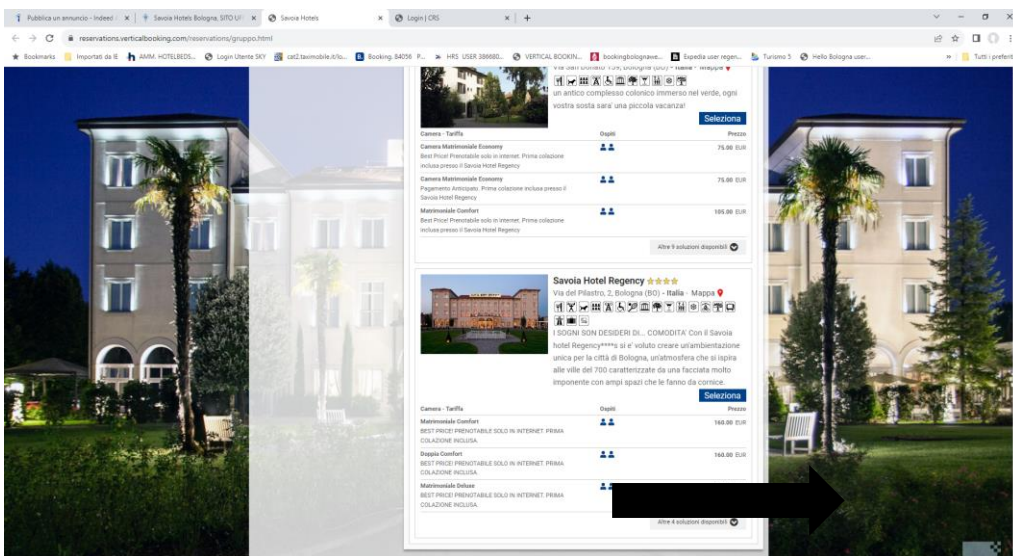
Pubblica un annuncio - Indeed | × | Savoia Hotels Bologna, SITO UF × | Savoia Hotels × | Login | CRS × | +

reservations.verticalbooking.com/reservations/gruppo.html

Bookmarks | Importati da IE | AMM. HOTELBEDS... | Login Utente SKY | cat2.taximobile.it/lo... | Booking. 84056 P... | HRS USER 386680... | VERTICAL BOOKIN... | bookingbolognave... | Expedia user regen... | Turismo 5 | Hello Bologna user... | » | Tutti i preferiti

Via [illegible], Bologna (BO) - Italia - Mappa

un antico complesso colonico immerso nel verde, ogni vostra sosta sara' una piccola vacanza!

Seleziona

| Camera - Tariffa | Ospiti | Prezzo |
|---|---|---|
| Camera Matrimoniale Economy Best Price! Prenotabile solo in internet. Prima colazione inclusa presso il Savoia Hotel Regency | | 75.00 EUR |
| Camera Matrimoniale Economy Pagamento Anticipato. Prima colazione inclusa presso il Savoia Hotel Regency | | 75.00 EUR |
| Matrimoniale Comfort Best Price! Prenotabile solo in internet. Prima colazione inclusa presso il Savoia Hotel Regency | | 105.00 EUR |

Altre 9 soluzioni disponibili

Savoia Hotel Regency ★★★★

Via del Pilastro, 2, Bologna (BO) - Italia - Mappa

I SOGNI SON DESIDERI DI... COMODITA' Con il Savoia hotel Regency****s si e' voluto creare un'ambientazione unica per la città di Bologna, un'atmosfera che si ispira alle ville del 700 caratterizzate da una facciata molto imponente con ampi spazi che le fanno da cornice.

Seleziona

| Camera - Tariffa | Ospiti | Prezzo |
|---|---|---|
| Matrimoniale Comfort BEST PRICE! PRENOTABILE SOLO IN INTERNET. PRIMA COLAZIONE INCLUSA | | 160.00 EUR |
| Doppia Comfort BEST PRICE! PRENOTABILE SOLO IN INTERNET. PRIMA COLAZIONE INCLUSA | | 160.00 EUR |
| Matrimoniale Deluxe BEST PRICE! PRENOTABILE SOLO IN INTERNET. PRIMA COLAZIONE INCLUSA | | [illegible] |

Altre 4 soluzioni disponibili